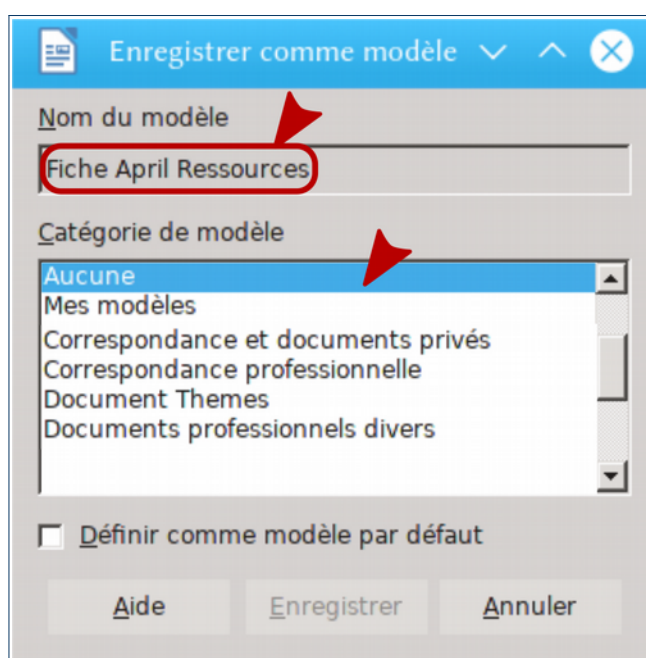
Enregistrer comme modèle

Nom du modèle

Fiche April Ressources

Catégorie de modèle

Aucune
Mes modèles
Correspondance et documents privés
Correspondance professionnelle
Document Themes
Documents professionnels divers

Définir comme modèle par défaut

Aide

Enregistrer

Annuler